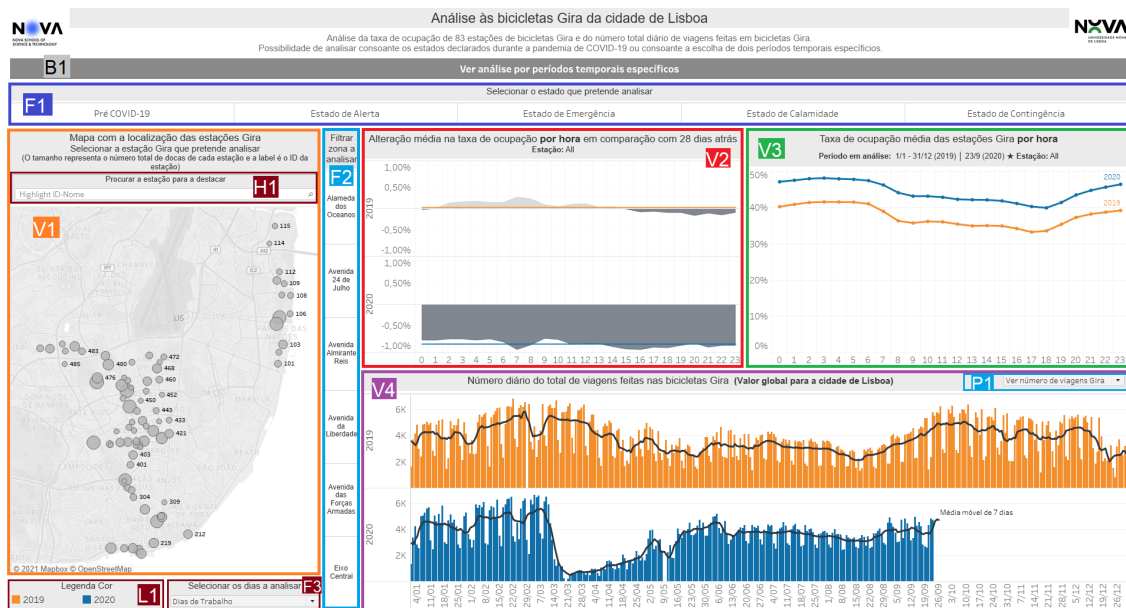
NOVA
NOVA SCHOOL OF SCIENCE & TECHNOLOGY

Análise às bicicletas Gira da cidade de Lisboa

Análise da taxa de ocupação de 83 estações de bicicletas Gira e do número total diário de viagens feitas em bicicletas Gira.
Possibilidade de analisar consoante os estados declarados durante a pandemia de COVID-19 ou consoante a escolha de dois períodos temporais específicos.

NOVA
UNIVERSIDADE NOVA DE LISBOA

B1
Ver análise por períodos temporais específicos

F1
Selecionar o estado que pretende analisar

| Pré COVID-19 | Estado de Alerta | Estado de Emergência | Estado de Calamidade | Estado de Contingência |
|---|---|---|---|---|

Mapa com a localização das estações Gira
Selecionar a estação Gira que pretende analisar
(O tamanho representa o número total de docas de cada estação e a label é o ID da estação)
Procurar a estação para a destacar
H1
Highlight ID-Nome
V1
115
114
112
109
108
106
103
100
101
483
485
480
476
472
468
460
452
450
443
431
421
403
401
304
309
212
219
© 2021 Mapbox © OpenStreetMap

Filtrar zona a analisar
F2
Alameda dos Oceanos
Avenida 24 de Julho
Avenida Almirante Reis
Avenida da Liberdade
Avenida das Forças Armadas
Eixo Central

Alteração média na taxa de ocupação por hora em comparação com 28 dias atrás
V2
Estação: All
1,00%
0,50%
2019
-0,50%
-1,00%
1,00%
0,50%
2020
-0,50%
-1,00%
0 1 2 3 4 5 6 7 8 9 10 11 12 13 14 15 16 17 18 19 20 21 22 23

V3
Taxa de ocupação média das estações Gira por hora
Período em análise: 1/1 - 31/12 (2019) | 23/9 (2020) ★ Estação: All
50%
40%
30%
20%
10%
0%
2020
2019
0 1 2 3 4 5 6 7 8 9 10 11 12 13 14 15 16 17 18 19 20 21 22 23

V4
Número diário do total de viagens feitas nas bicicletas Gira (Valor global para a cidade de Lisboa)
P1
Ver número de viagens Gira
6K
4K
2K
2019
6K
4K
2K
2020
Média móvel de 7 dias
4/01 11/01 18/01 25/01 1/02 8/02 15/02 22/02 29/02 7/03 14/03 21/03 28/03 4/04 11/04 18/04 25/04 2/05 9/05 16/05 23/05 30/05 6/06 13/06 20/06 27/06 4/07 11/07 18/07 25/07 1/08 8/08 15/08 22/08 29/08 5/09 12/09 19/09 26/09 3/10 10/10 17/10 24/10 31/10 7/11 14/11 21/11 28/11 5/12 12/12 19/12 26/12

Legenda Cor
L1
2019
2020

Selecionar os dias a analisar
F3
Dias de Trabalho